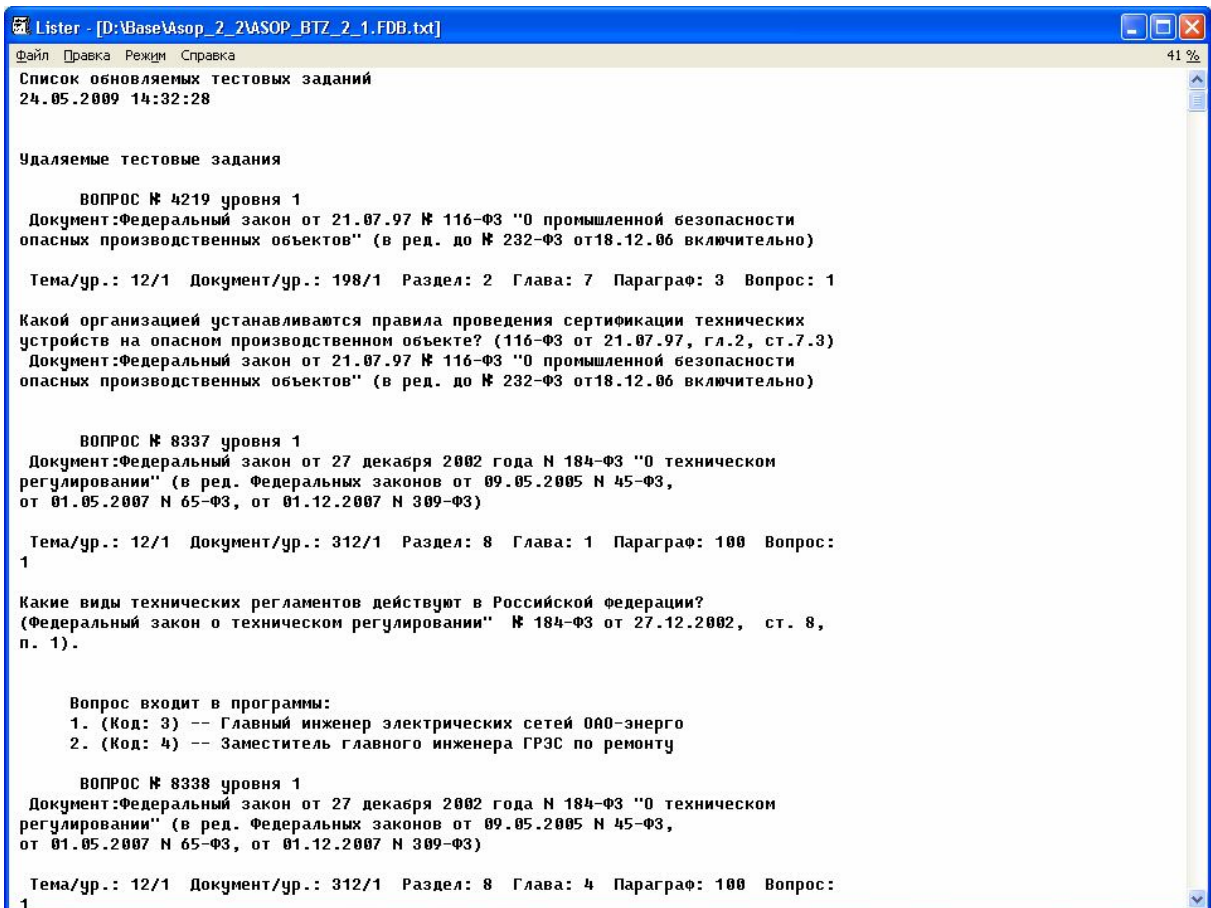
Lister - [D:\Base\Asop_2_2\ASOP_BTZ_2_1.FDB.txt]

Файл Правка Режим Справка

41 %

Список обновляемых тестовых заданий
24.05.2009 14:32:28

Удаляемые тестовые задания

ВОПРОС № 4219 уровня 1
Документ:Федеральный закон от 21.07.97 № 116-ФЗ "О промышленной безопасности опасных производственных объектов" (в ред. до № 232-ФЗ от18.12.06 включительно)

Тема/ур.: 12/1 Документ/ур.: 198/1 Раздел: 2 Глава: 7 Параграф: 3 Вопрос: 1

Какой организацией устанавливаются правила проведения сертификации технических устройств на опасном производственном объекте? (116-ФЗ от 21.07.97, гл.2, ст.7.3)
Документ:Федеральный закон от 21.07.97 № 116-ФЗ "О промышленной безопасности опасных производственных объектов" (в ред. до № 232-ФЗ от18.12.06 включительно)

ВОПРОС № 8337 уровня 1
Документ:Федеральный закон от 27 декабря 2002 года N 184-ФЗ "О техническом регулировании" (в ред. Федеральных законов от 09.05.2005 N 45-ФЗ, от 01.05.2007 N 65-ФЗ, от 01.12.2007 N 309-ФЗ)

Тема/ур.: 12/1 Документ/ур.: 312/1 Раздел: 8 Глава: 1 Параграф: 100 Вопрос: 1

Какие виды технических регламентов действуют в Российской федерации? (Федеральный закон о техническом регулировании" № 184-ФЗ от 27.12.2002, ст. 8, п. 1).

Вопрос входит в программы:
1. (Код: 3) -- Главный инженер электрических сетей ОАО-энерго
2. (Код: 4) -- Заместитель главного инженера ГРЭС по ремонту

ВОПРОС № 8338 уровня 1
Документ:Федеральный закон от 27 декабря 2002 года N 184-ФЗ "О техническом регулировании" (в ред. Федеральных законов от 09.05.2005 N 45-ФЗ, от 01.05.2007 N 65-ФЗ, от 01.12.2007 N 309-ФЗ)

Тема/ур.: 12/1 Документ/ур.: 312/1 Раздел: 8 Глава: 4 Параграф: 100 Вопрос: 1